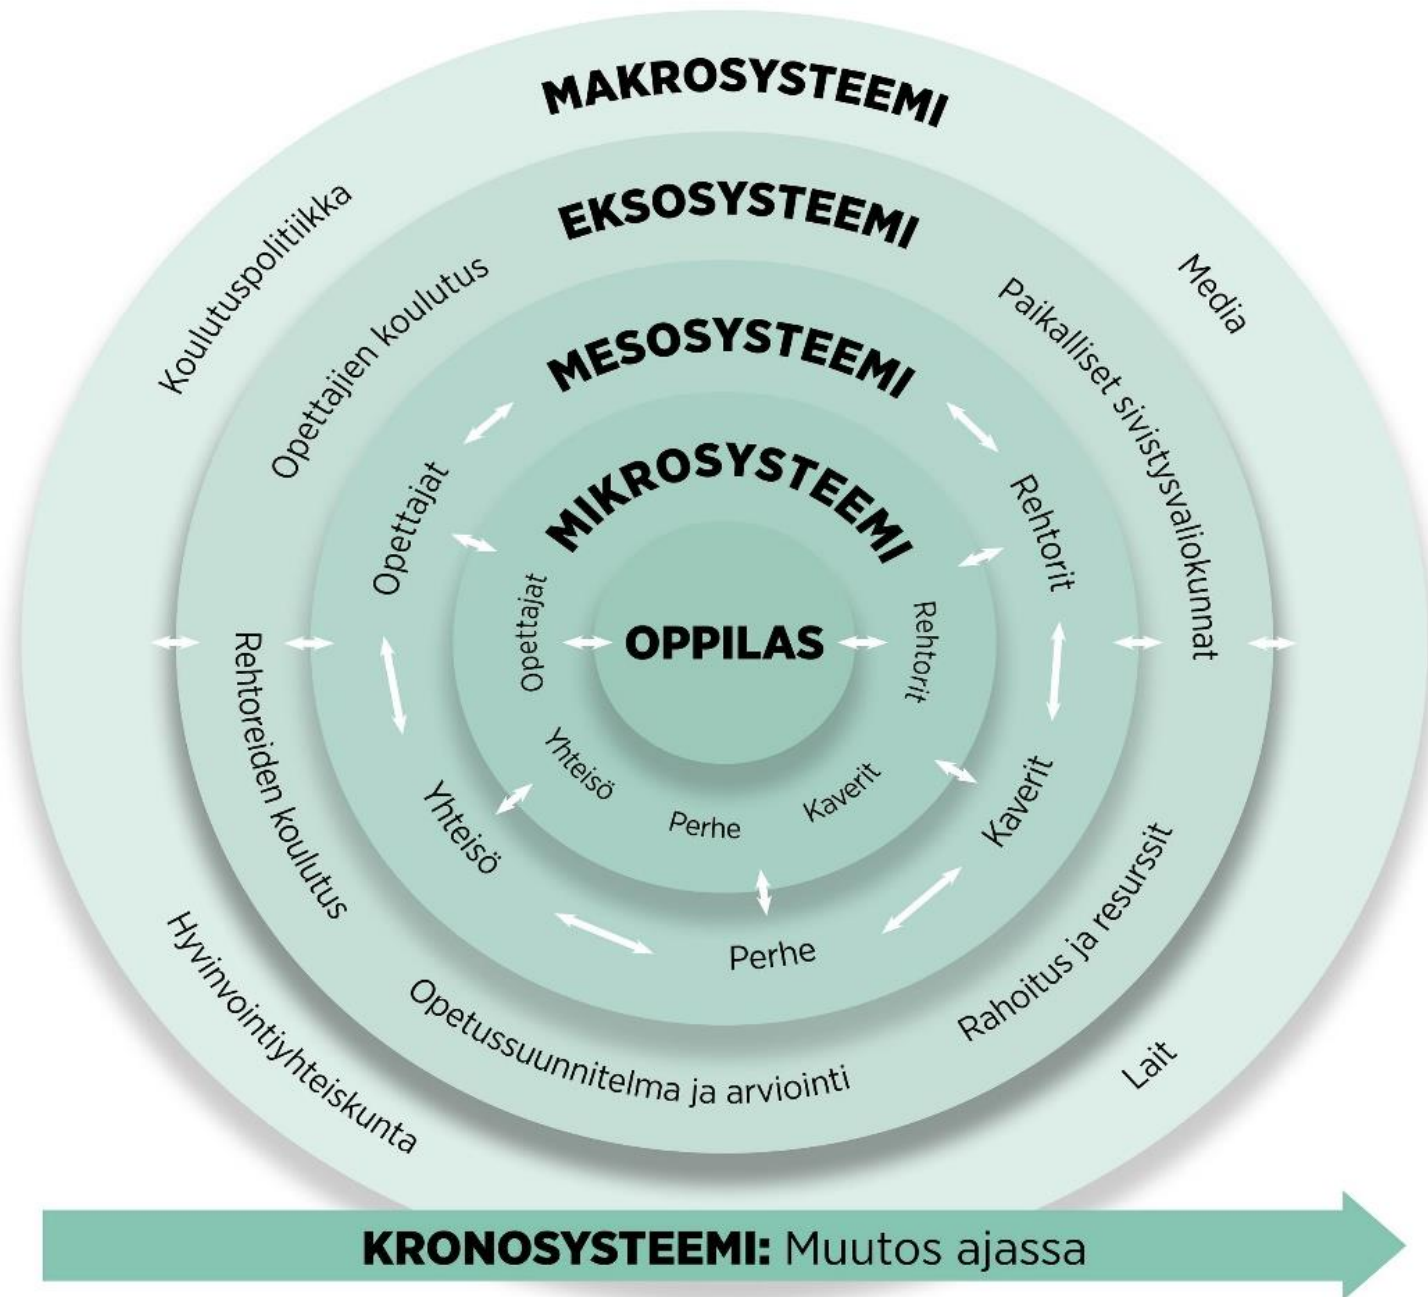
MAKROSYSTEEMI

Koulutuspolitiikka

Media

EKSOSYSTEEMI

Opettajien koulutus

Paikalliset sivistysvaliokunnat

MESOSYSTEEMI

Opettajat

Rehtorit

MIKROSYSTEEMI

Opettajat

OPPILAS

Rehtorit

Rehtoreiden koulutus

Yhteisö

Perhe

Kaverit

Yhteisö

Kaverit

Perhe

Rahoitus ja resurssit

Opetussuunnitelma ja arviointi

Hyvinvointiyhteiskunta

Lait

KRONOSYSTEEMI: Muutos ajassa